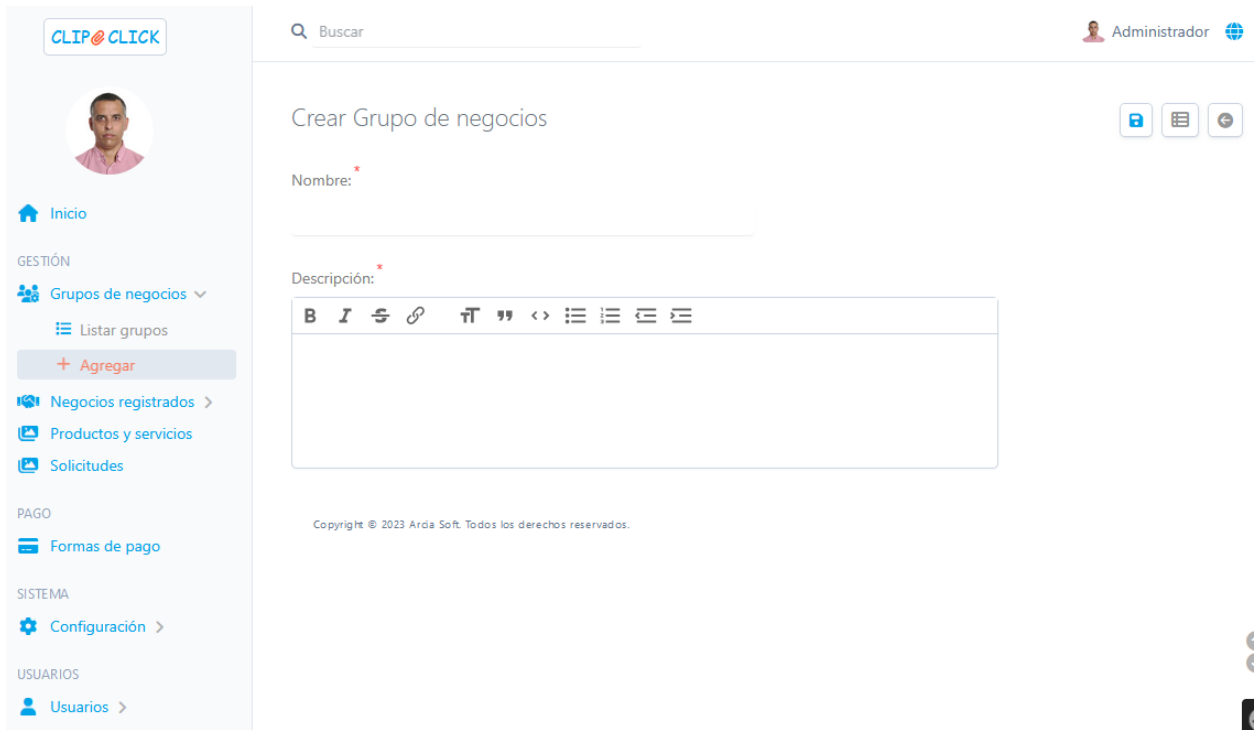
CLIP CLICK

Buscar

Administrador

Inicio

GESTIÓN

Grupos de negocios

Listar grupos

+ Agregar

Negocios registrados

Productos y servicios

Solicitudes

PAGO

Formas de pago

SISTEMA

Configuración

USUARIOS

Usuarios

Crear Grupo de negocios

Nombre:*

Descripción:*

B I

Copyright © 2023 Arcia Soft. Todos los derechos reservados.